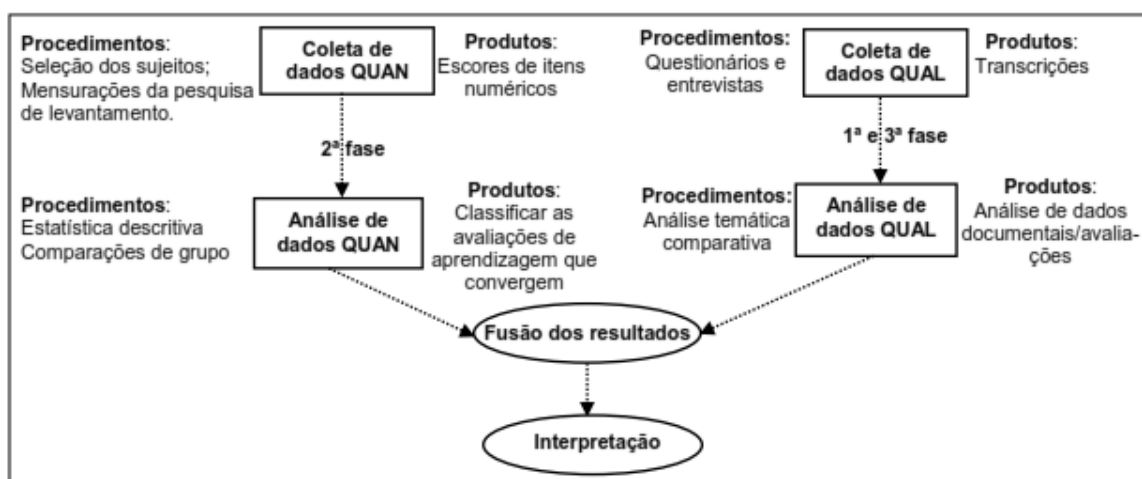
Procedimentos: Seleção dos sujeitos; Mensurações da pesquisa de levantamento.

Coleta de dados QUAN

Produtos: Escores de itens numéricos

Procedimentos: Questionários e entrevistas

Coleta de dados QUAL

Produtos: Transcrições

2ª fase

1ª e 3ª fase

Procedimentos: Estatística descritiva Comparações de grupo

Análise de dados QUAN

Produtos: Classificar as avaliações de aprendizagem que convergem

Procedimentos: Análise temática comparativa

Análise de dados QUAL

Produtos: Análise de dados documentais/avaliações

Fusão dos resultados

Interpretação